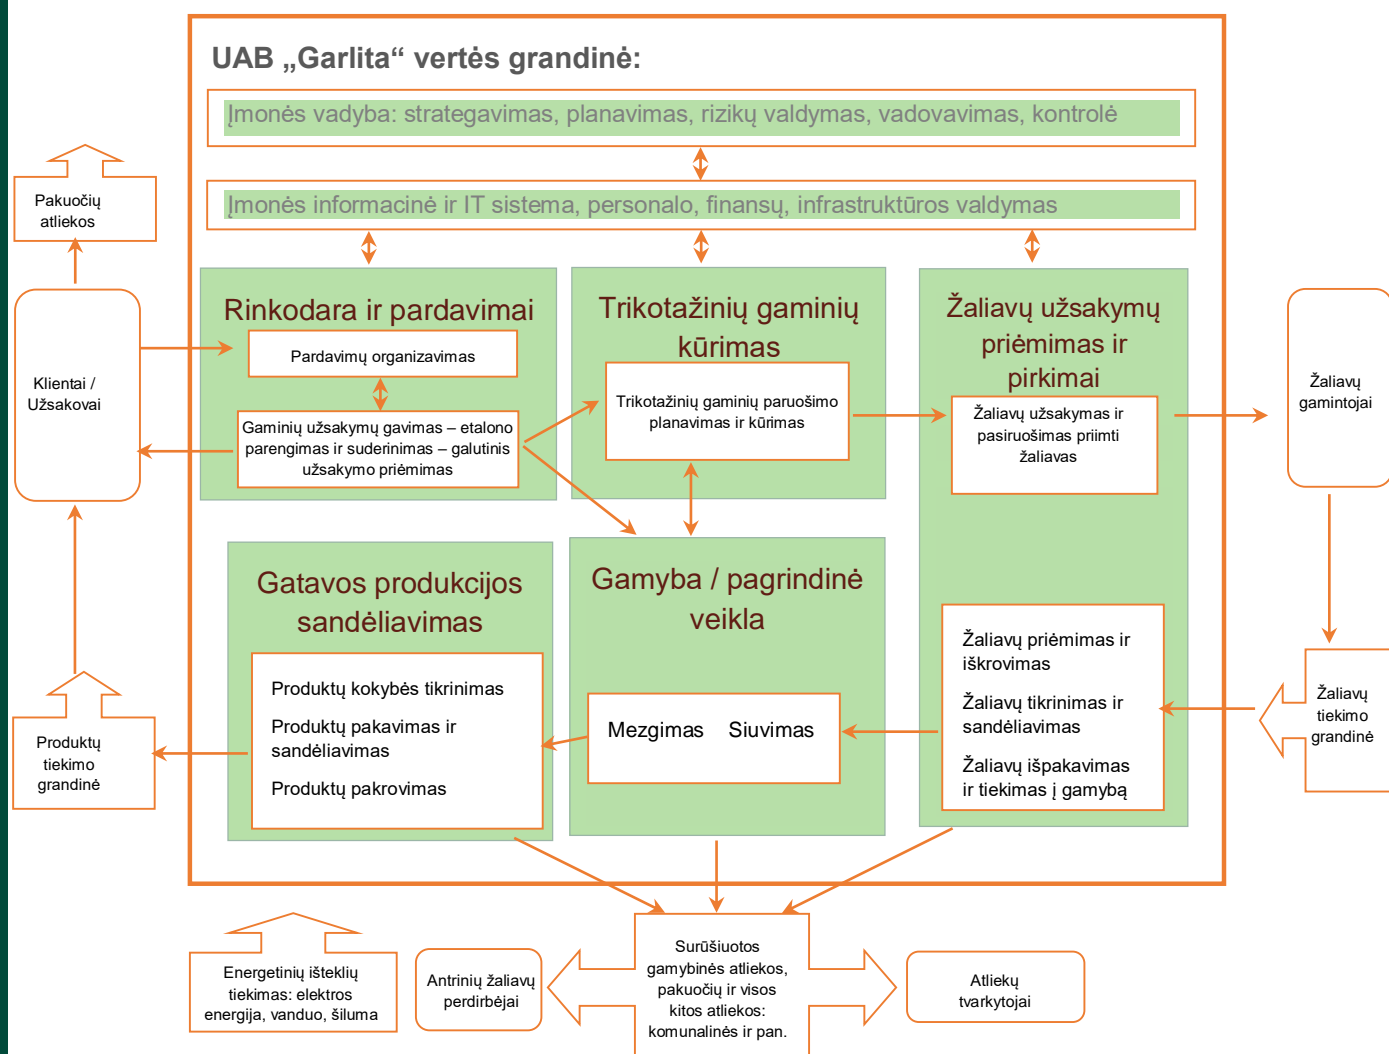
UAB „Garlita“ vertės grandinė:

Įmonės vadyba: strategavimas, planavimas, rizikų valdymas, vadovavimas, kontrolė

Įmonės informacinė ir IT sistema, personalo, finansų, infrastruktūros valdymas

Pakuočių atliekos

Klientai / Užsakovai

Rinkodara ir pardavimai

Pardavimų organizavimas

Gaminių užsakymų gavimas – etalono parengimas ir suderinimas – galutinis užsakymo priėmimas

Trikotažinių gaminių kūrimas

Trikotažinių gaminių paruošimo planavimas ir kūrimas

Žaliavų užsakymų priėmimas ir pirkimai

Žaliavų užsakymas ir pasiruošimas priimti žaliavas

Žaliavų gamintojai

Gatavos produkcijos sandėliavimas

Produktų kokybės tikrinimas

Produktų pakavimas ir sandėliavimas

Produktų pakrovimas

Gamyba / pagrindinė veikla

Mezgimas Siuvimas

Žaliavų priėmimas ir iškrovimas

Žaliavų tikrinimas ir sandėliavimas

Žaliavų išpakavimas ir tiekimas į gamybą

Žaliavų tiekimo grandinė

Produktų tiekimo grandinė

Energetinių išteklių tiekimas: elektros energija, vanduo, šiluma

Antrinių žaliavų perdirbėjai

Surūšiuotos gamybinės atliekos, pakuočių ir visos kitos atliekos: komunalinės ir pan.

Atliekų tvarkytojai